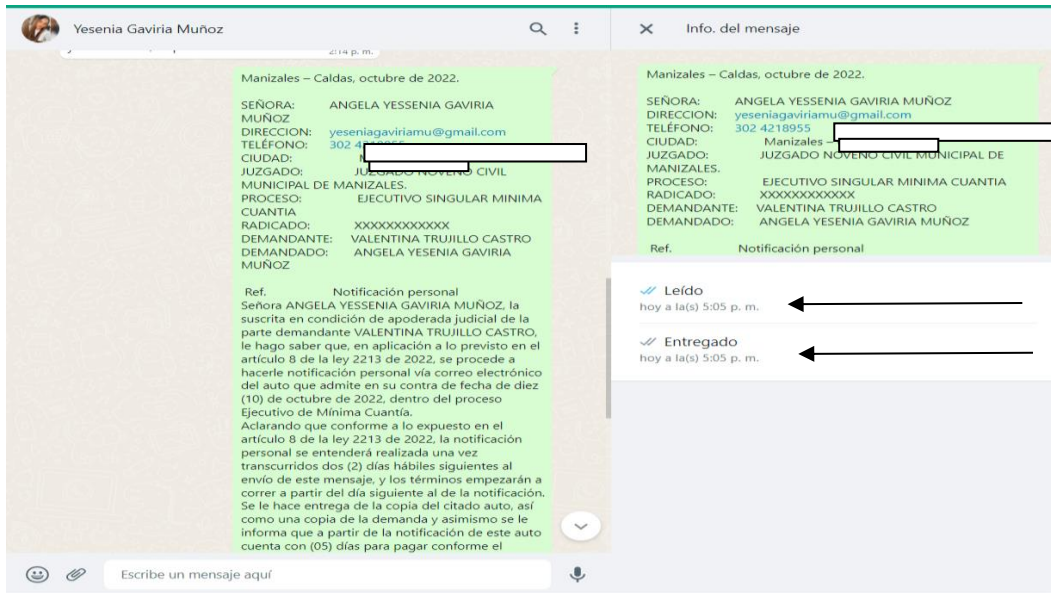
Yesenia Gaviria Muñoz

2:14 p. m.

Manizales – Caldas, octubre de 2022.

SEÑORA: ANGELA YESSENIA GAVIRIA MUÑOZ
DIRECCION: yeseniagaviriamu@gmail.com
TELÉFONO: 302 4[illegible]
CIUDAD: M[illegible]
JUZGADO: JUZGADO NOVENO CIVIL MUNICIPAL DE MANIZALES.
PROCESO: EJECUTIVO SINGULAR MINIMA CUANTIA
RADICADO: XXXXXXXXXXXX
DEMANDANTE: VALENTINA TRUJILLO CASTRO
DEMANDADO: ANGELA YESENIA GAVIRIA MUÑOZ

Ref. Notificación personal
Señora ANGELA YESSENIA GAVIRIA MUÑOZ, la suscrita en condición de apoderada judicial de la parte demandante VALENTINA TRUJILLO CASTRO, le hago saber que, en aplicación a lo previsto en el artículo 8 de la ley 2213 de 2022, se procede a hacerle notificación personal vía correo electrónico del auto que admite en su contra de fecha de diez (10) de octubre de 2022, dentro del proceso Ejecutivo de Mínima Cuantía.
Aclarando que conforme a lo expuesto en el artículo 8 de la ley 2213 de 2022, la notificación personal se entenderá realizada una vez transcurridos dos (2) días hábiles siguientes al envío de este mensaje, y los términos empezarán a correr a partir del día siguiente al de la notificación. Se le hace entrega de la copia del citado auto, así como una copia de la demanda y asimismo se le informa que a partir de la notificación de este auto cuenta con (05) días para pagar conforme el

Escribe un mensaje aquí

Info. del mensaje

Manizales – Caldas, octubre de 2022.

SEÑORA: ANGELA YESSENIA GAVIRIA MUÑOZ
DIRECCION: yeseniagaviriamu@gmail.com
TELÉFONO: 302 4218955
CIUDAD: Manizales – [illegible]
JUZGADO: JUZGADO NOVENO CIVIL MUNICIPAL DE MANIZALES.
PROCESO: EJECUTIVO SINGULAR MINIMA CUANTIA
RADICADO: XXXXXXXXXXXX
DEMANDANTE: VALENTINA TRUJILLO CASTRO
DEMANDADO: ANGELA YESENIA GAVIRIA MUÑOZ

Ref. Notificación personal

Leído
hoy a la(s) 5:05 p. m.

Entregado
hoy a la(s) 5:05 p. m.